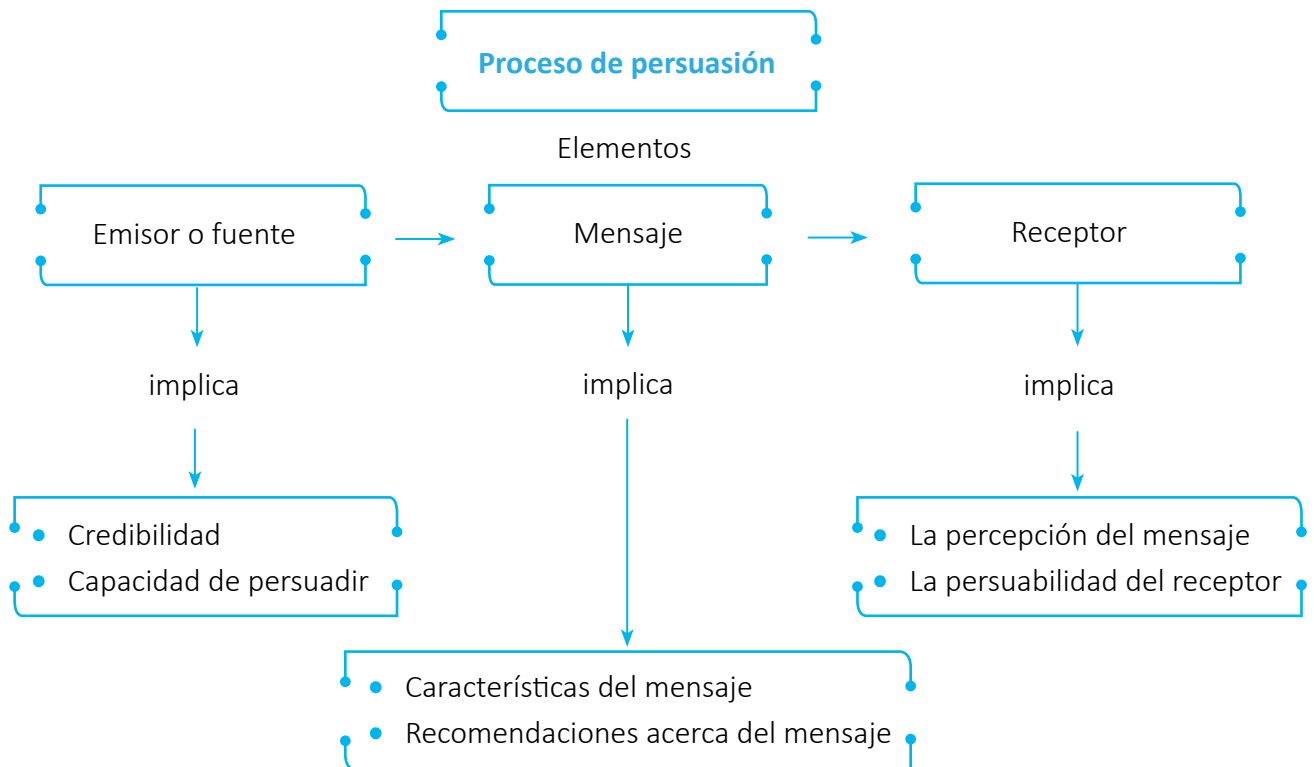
Proceso de persuasión

Elementos

Emisor o fuente

Mensaje

Receptor

implica

implica

implica

- Credibilidad
- Capacidad de persuadir

- La percepción del mensaje
- La persuabilidad del receptor

- Características del mensaje
- Recomendaciones acerca del mensaje